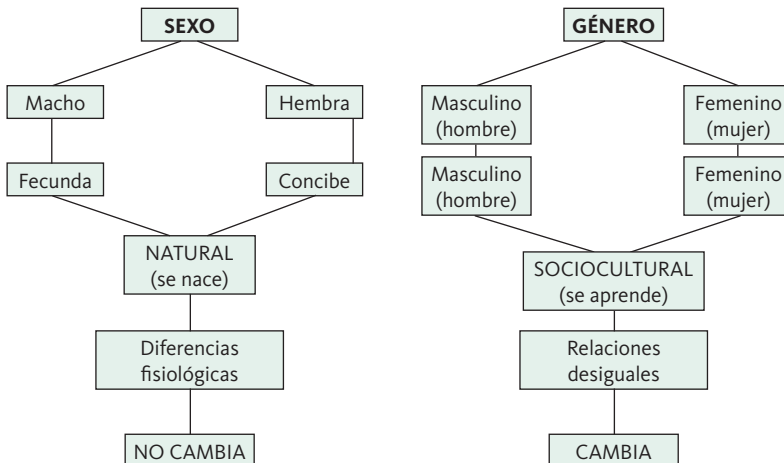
SEXO

Macho

Hembra

Fecunda

Concibe

NATURAL
(se nace)

Diferencias fisiológicas

NO CAMBIA

GÉNERO

Masculino
(hombre)

Femenino
(mujer)

Masculino
(hombre)

Femenino
(mujer)

SOCIOCULTURAL
(se aprende)

Relaciones desiguales

CAMBIA